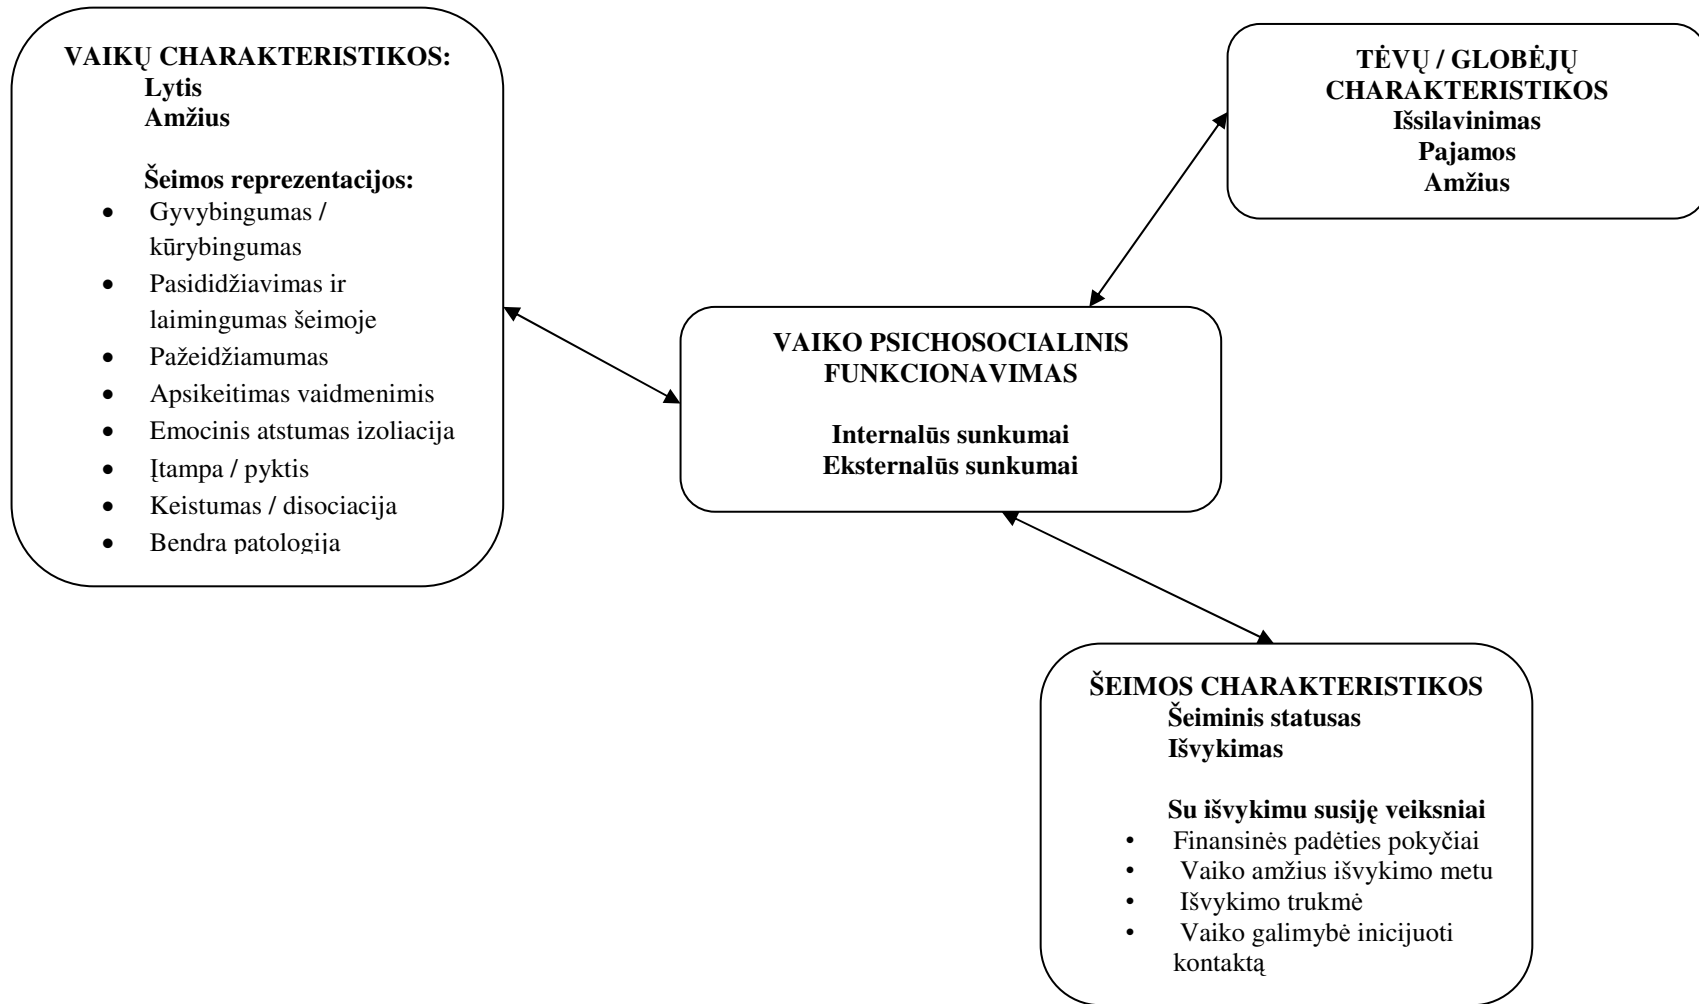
VAIKŲ CHARAKTERISTIKOS:
Lytis
Amžius

Šeimos reprezentacijos:
- Gyvybingumas / kūrybingumas
- Pasididžiavimas ir laimingumas šeimoje
- Pažeidžiamumas
- Apsikeitimas vaidmenimis
- Emocinis atstumas izoliacija
- Įtampa / pyktis
- Keistumas / disociacija
- Bendra patologija

TĖVŲ / GLOBĖJŲ CHARAKTERISTIKOS
Išsilavinimas
Pajamos
Amžius

VAIKO PSICHOSOCIALINIS FUNKCIONAVIMAS

Internalūs sunkumai
Eksternalūs sunkumai

ŠEIMOS CHARAKTERISTIKOS
Šeiminis statusas
Išvykimas

Su išvykimu susiję veiksniai
- Finansinės padėties pokyčiai
- Vaiko amžius išvykimo metu
- Išvykimo trukmė
- Vaiko galimybė inicijuoti kontaktą